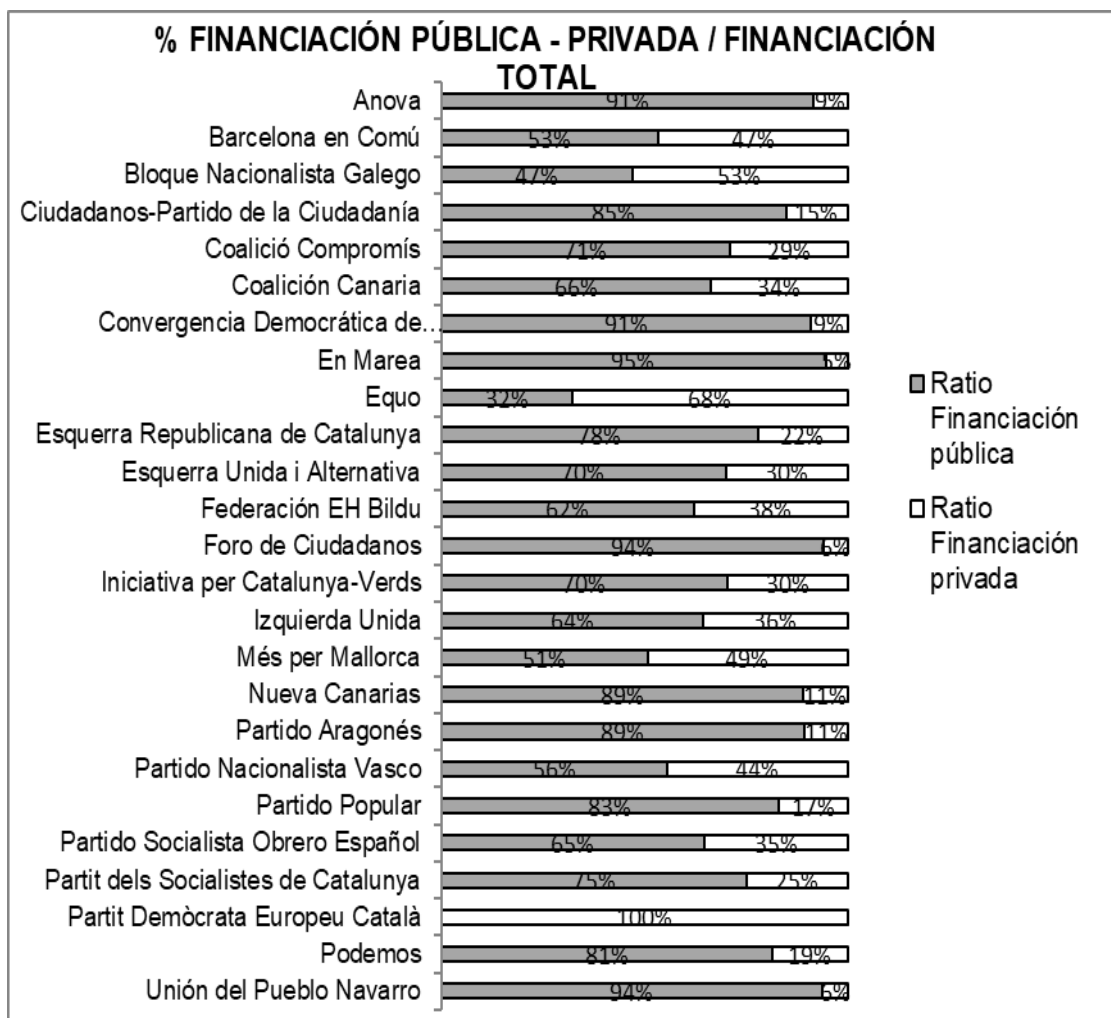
% FINANCIACIÓN PÚBLICA - PRIVADA / FINANCIACIÓN TOTAL

| | Ratio Financiación pública | Ratio Financiación privada |
|---|---|---|
| Anova | 91% | 9% |
| Barcelona en Comú | 53% | 47% |
| Bloque Nacionalista Galego | 47% | 53% |
| Ciudadanos-Partido de la Ciudadanía | 85% | 15% |
| Coalició Compromís | 71% | 29% |
| Coalición Canaria | 66% | 34% |
| Convergencia Democrática de... | 91% | 9% |
| En Marea | 95% | 5% |
| Equo | 32% | 68% |
| Esquerra Republicana de Catalunya | 78% | 22% |
| Esquerra Unida i Alternativa | 70% | 30% |
| Federación EH Bildu | 62% | 38% |
| Foro de Ciudadanos | 94% | 6% |
| Iniciativa per Catalunya-Verds | 70% | 30% |
| Izquierda Unida | 64% | 36% |
| Més per Mallorca | 51% | 49% |
| Nueva Canarias | 89% | 11% |
| Partido Aragonés | 89% | 11% |
| Partido Nacionalista Vasco | 56% | 44% |
| Partido Popular | 83% | 17% |
| Partido Socialista Obrero Español | 65% | 35% |
| Partit dels Socialistes de Catalunya | 75% | 25% |
| Partit Demòcrata Europeu Català | | 100% |
| Podemos | 81% | 19% |
| Unión del Pueblo Navarro | 94% | 6% |

Ratio Financiación pública
Ratio Financiación privada